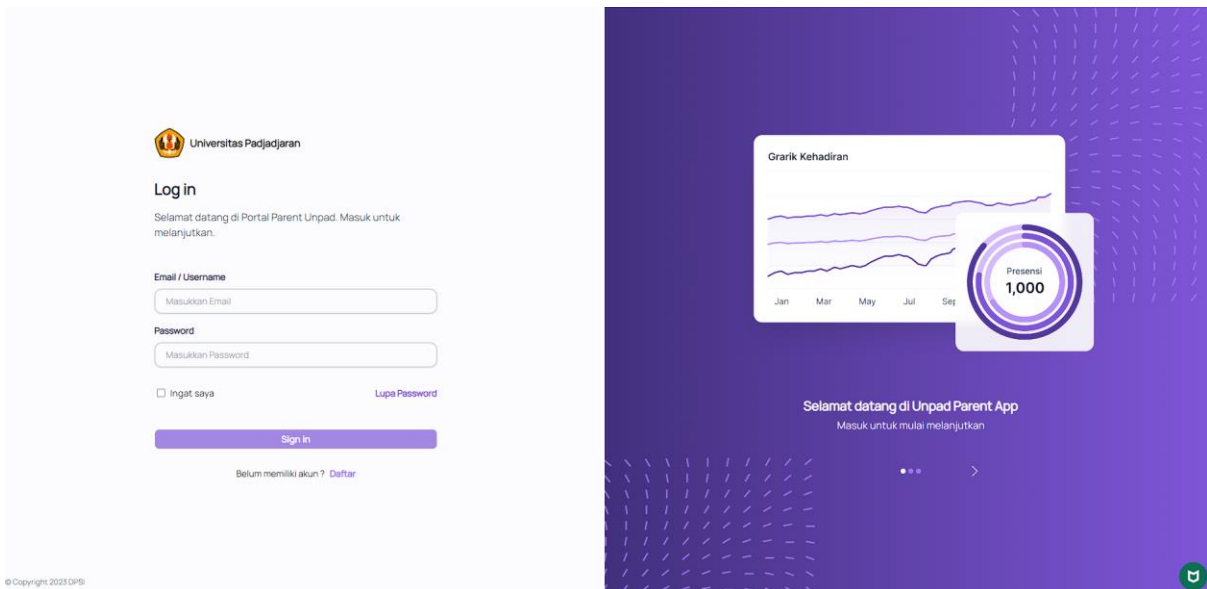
Universitas Padjadjaran

Log in

Selamat datang di Portal Parent Unpad. Masuk untuk melanjutkan.

Email / Username

Masukkan Email

Password

Masukkan Password

Ingat saya

Lupa Password

Sign In

Belum memiliki akun ? Daftar

© Copyright 2023 DPSI

Grarik Kehadiran

Jan Mar May Jul Sep

Presensi
1,000

Selamat datang di Unpad Parent App

Masuk untuk mulai melanjutkan